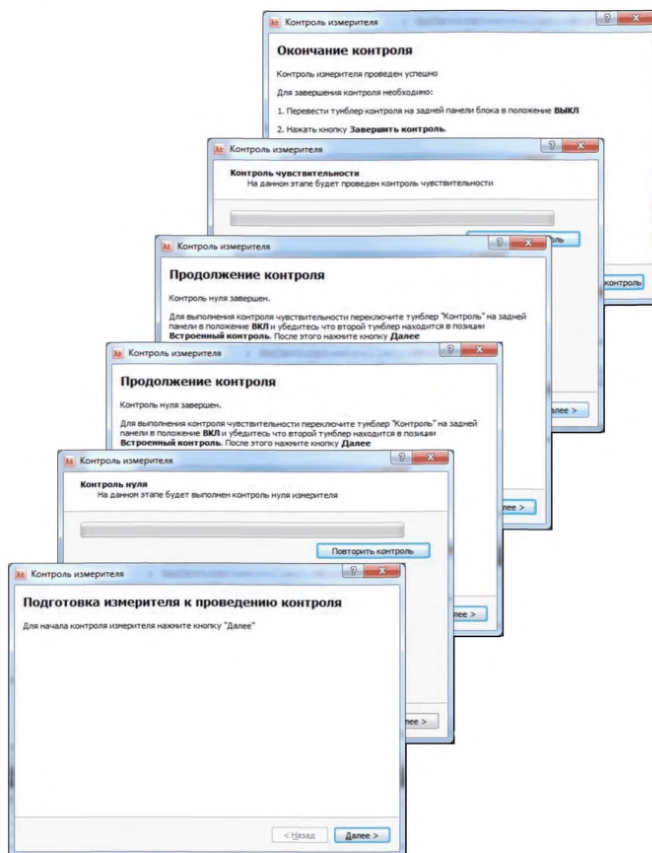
Контроль измерителя

Окончание контроля

Контроль измерителя проведен успешно

Для завершения контроля необходимо:

1. Перевести тумблер контроля на задней панели блока в положение **ВЫКЛ**

2. Нажать кнопку **Завершить контроль**.

Контроль измерителя

**Контроль чувствительности**
На данном этапе будет проведен контроль чувствительности

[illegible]онтроль

Контроль измерителя

Продолжение контроля

Контроль нуля завершен.

Для выполнения контроля чувствительности переключите тумблер "Контроль" на задней панели в положение **ВКЛ** и убедитесь что второй тумблер находится в позиции **Встроенный контроль**. После этого нажмите кнопку **Далее**

Контроль измерителя

Продолжение контроля

Контроль нуля завершен.

Для выполнения контроля чувствительности переключите тумблер "Контроль" на задней панели в положение **ВКЛ** и убедитесь что второй тумблер находится в позиции **Встроенный контроль**. После этого нажмите кнопку **Далее**

Далее >

Контроль измерителя

**Контроль нуля**
На данном этапе будет выполнен контроль нуля измерителя

Повторить контроль

Далее >

Контроль измерителя

Подготовка измерителя к проведению контроля

Для начала контроля измерителя нажмите кнопку "Далее"

Далее >

Далее >

< Назад

Далее >